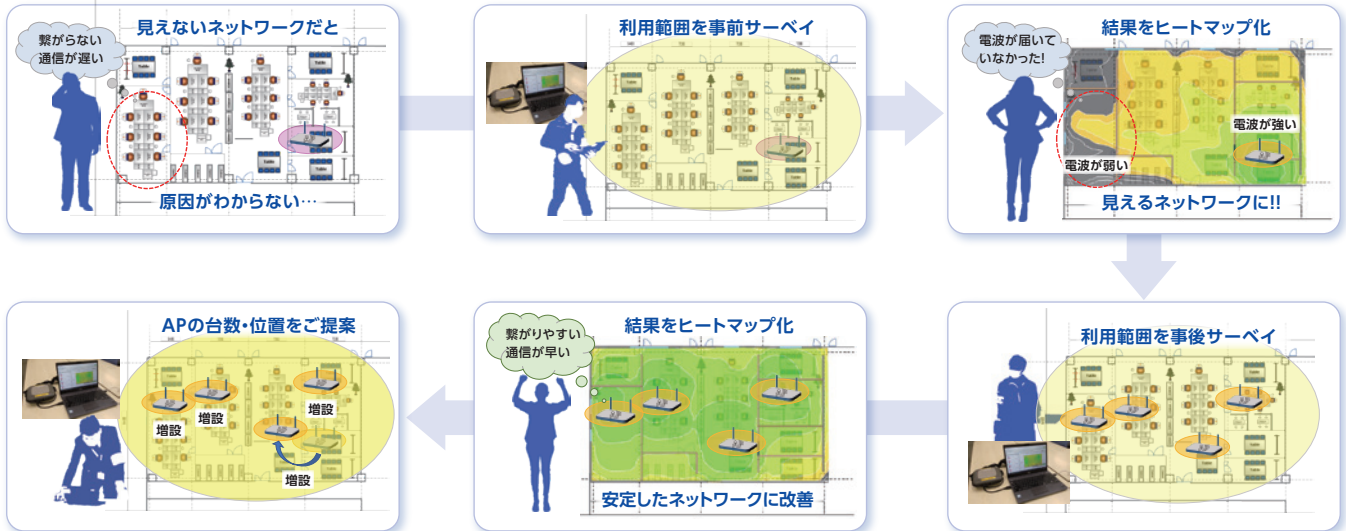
見えないネットワークだと

繋がらない通信が遅い

原因がわからない…

利用範囲を事前サーベイ

結果をヒートマップ化

電波が届いていなかった!

電波が強い

電波が弱い

見えるネットワークに!!

利用範囲を事後サーベイ

結果をヒートマップ化

繋がりやすい通信が早い

安定したネットワークに改善

APの台数・位置をご提案

増設

増設

増設

増設